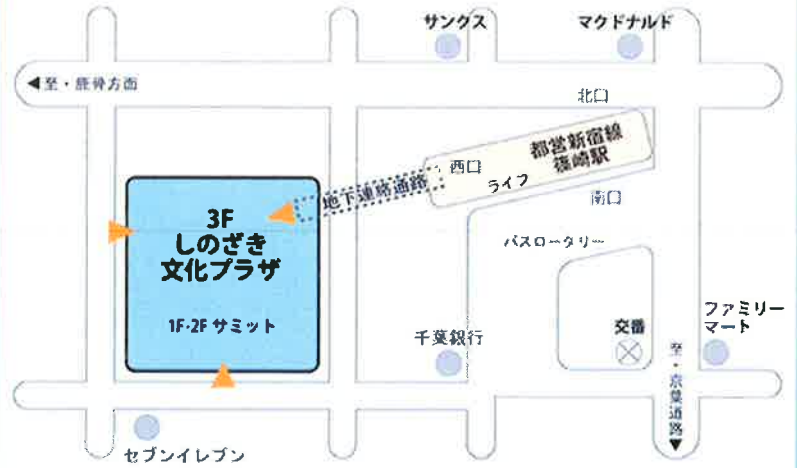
サンクス

マクドナルド

◀至・鹿骨方面

北口

都営新宿線
篠崎駅

西口

ライフ

地下連絡通路

南口

3F
しのざき
文化プラザ

バスロータリー

1F·2F サミット

千葉銀行

交番

ファミリーマート

至・京葉道路▼

セブンイレブン